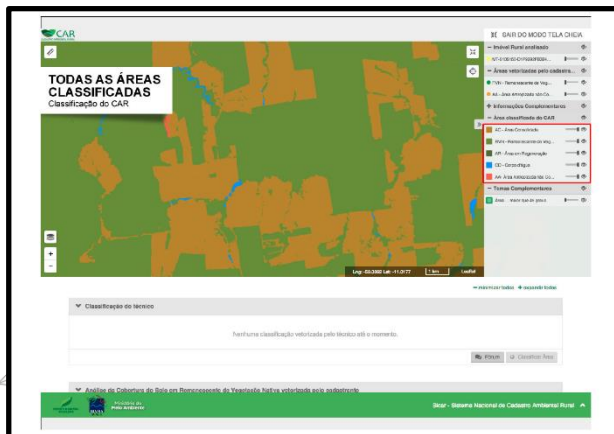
CAR

SAIR DO MODO TELA CHEIA

− Imóvel Rural analisado

MT-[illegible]

− Áreas vetorizadas pelo cadastra...

RVN - Remanescente de Veg...

AA - Área Antropizada não Co...

+ Informações Complementares

− Área classificada do CAR

AC - Área Consolidada

RVN - Remanescente de Veg...

AR - Área em Regeneração

CD - Corpo d'água

AA - Área Antropizada não Co...

− Temas Complementares

Área... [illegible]

TODAS AS ÁREAS CLASSIFICADAS

Classificação do CAR

Lng: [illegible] Lat: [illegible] | 1 km | Leaflet

− recolher todos + expandir todos

▼ Classificação do técnico

Nenhuma classificação vetorizada pelo técnico até o momento.

Editar | Classificar Área

▼ Análise de Cobertura do Solo em Remanescente de Vegetação Nativa vetorizada pelo analista

Ministério do Meio Ambiente

Sicar - Sistema Nacional de Cadastro Ambiental Rural